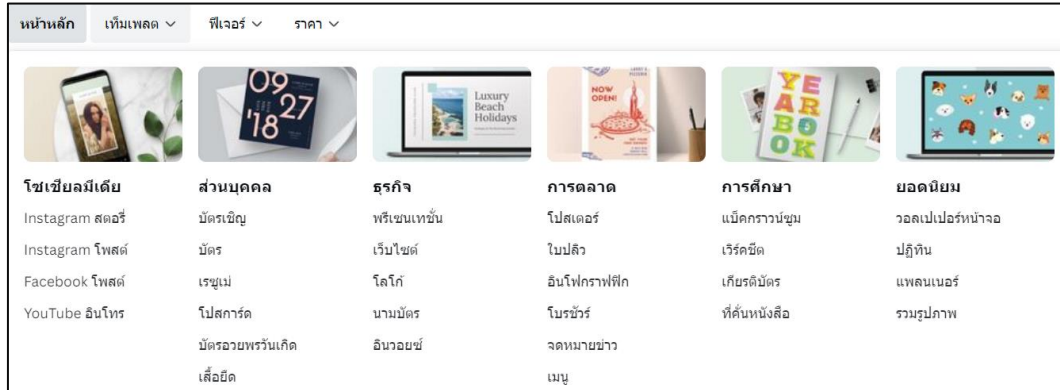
หน้าหลัก เท็มเพลต ∨ ฟีเจอร์ ∨ ราคา ∨

09 27 '18

Luxury Beach Holidays

NOW OPEN!

YE AR BO OK

โซเชียลมีเดีย
Instagram สตอรี่
Instagram โพสต์
Facebook โพสต์
YouTube อินโทร

ส่วนบุคคล
บัตรเชิญ
บัตร
เรซูเม่
โปสการ์ด
บัตรอวยพรวันเกิด
เสื้อยืด

ธุรกิจ
พรีเซนเทชั่น
เว็บไซต์
โลโก้
นามบัตร
อินวอยซ์

การตลาด
โปสเตอร์
ใบปลิว
อินโฟกราฟฟิก
โบรชัวร์
จดหมายข่าว
เมนู

การศึกษา
แบ็คกราวน์ซูม
เวิร์คชีต
เกียรติบัตร
ที่คั่นหนังสือ

ยอดนิยม
วอลเปเปอร์หน้าจอ
ปฏิทิน
แพลนเนอร์
รวมรูปภาพ